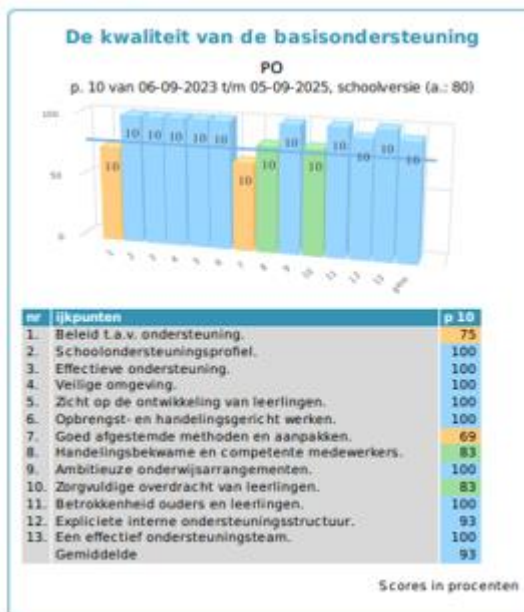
De kwaliteit van de basisondersteuning

PO

p. 10 van 06-09-2023 t/m 05-09-2025, schoolversie (a.: 80)

100
50
0

10 10 10 10 10 10 10 10 10 10 10 10 10

1 2 3 4 5 6 7 8 9 10 11 12 13 gem

| nr | ijkpunten | p 10 |
|---|---|---|
| 1. | Beleid t.a.v. ondersteuning. | 75 |
| 2. | Schoolondersteuningsprofiel. | 100 |
| 3. | Effectieve ondersteuning. | 100 |
| 4. | Veilige omgeving. | 100 |
| 5. | Zicht op de ontwikkeling van leerlingen. | 100 |
| 6. | Opbrengst- en handelingsgericht werken. | 100 |
| 7. | Goed afgestemde methoden en aanpakken. | 69 |
| 8. | Handelingsbekwame en competente medewerkers. | 83 |
| 9. | Ambitieuze onderwijsarrangementen. | 100 |
| 10. | Zorgvuldige overdracht van leerlingen. | 83 |
| 11. | Betrokkenheid ouders en leerlingen. | 100 |
| 12. | Expliciete interne ondersteuningsstructuur. | 93 |
| 13. | Een effectief ondersteuningsteam. | 100 |
| | Gemiddelde | 93 |

Scores in procenten